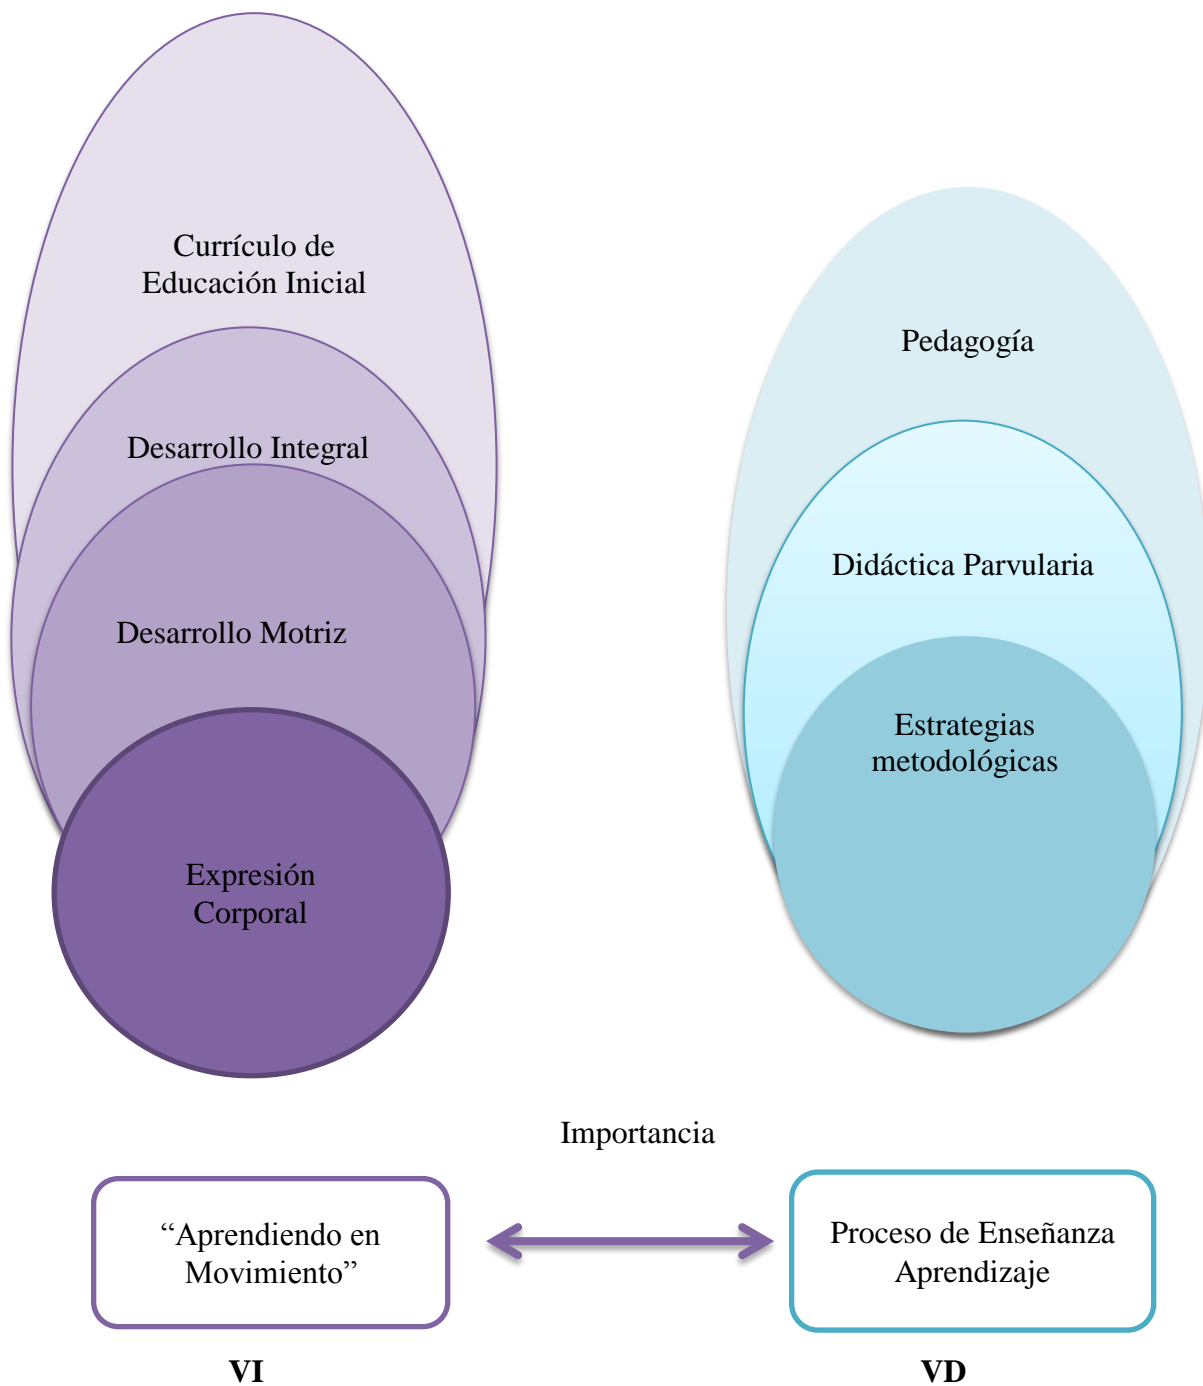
Currículo de Educación Inicial

Desarrollo Integral

Desarrollo Motriz

Expresión Corporal

Pedagogía

Didáctica Parvularia

Estrategias metodológicas

Importancia

“Aprendiendo en Movimiento”

Proceso de Enseñanza Aprendizaje

VI

VD